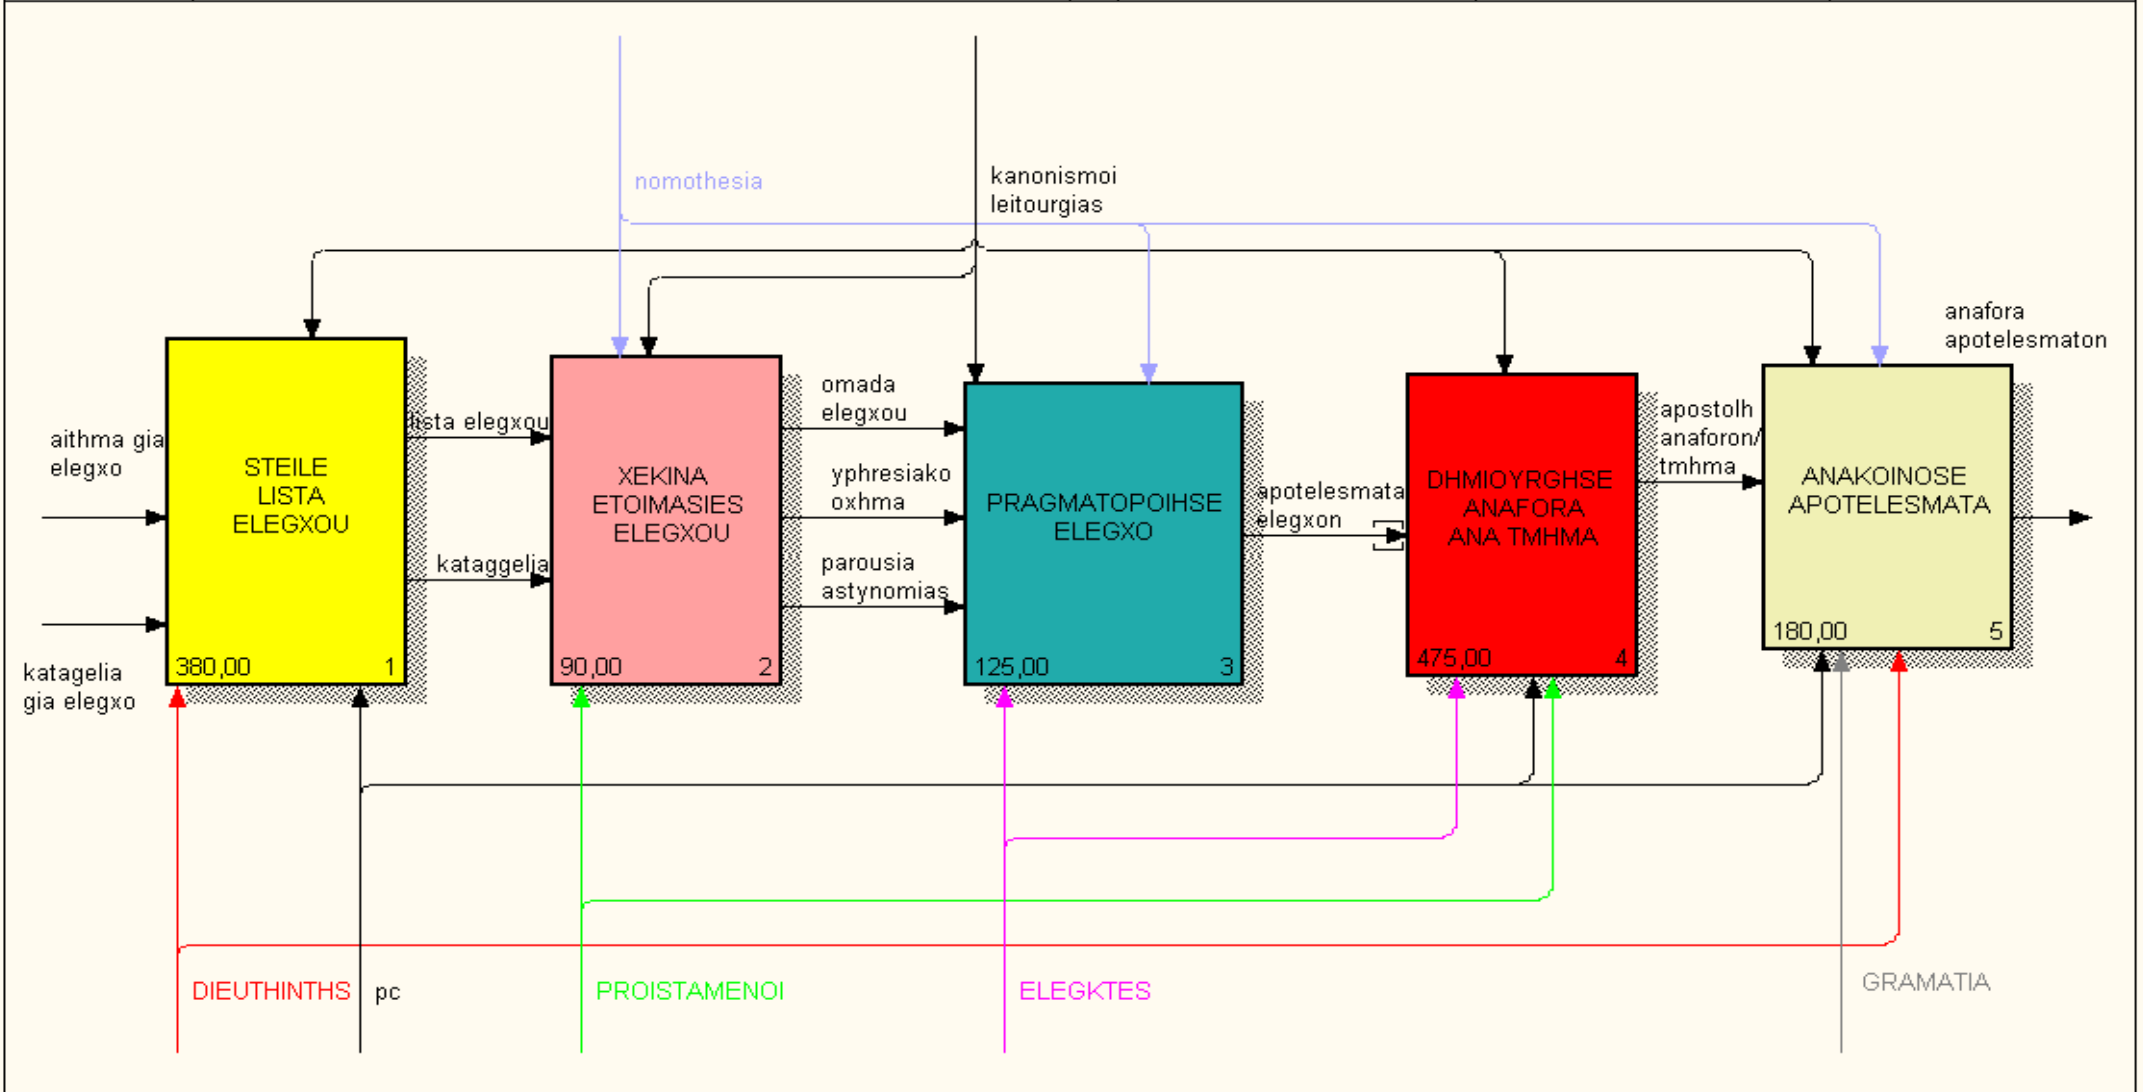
nomothesia

kanonismoi leitourgias

anafora apotelesmaton

aithma gia elegxo

katagelia gia elegxo

STEILE LISTA ELEGXOU

380,00 1

lista elegxou

kataggelia

XEKINA ETOIMASIES ELEGXOU

90,00 2

omada elegxou

yphresiako oxhma

parousia astynomias

PRAGMATOPOIHSE ELEGXO

125,00 3

apotelesmata elegxon

DHMIOYRGHSE ANAFORA ANA TMHMA

475,00 4

apostolh anaforon/ tmhma

ANAKOINOSE APOTELESMATA

180,00 5

DIEUTHINTHS

pc

PROISTAMENOI

ELEGKTES

GRAMATIA